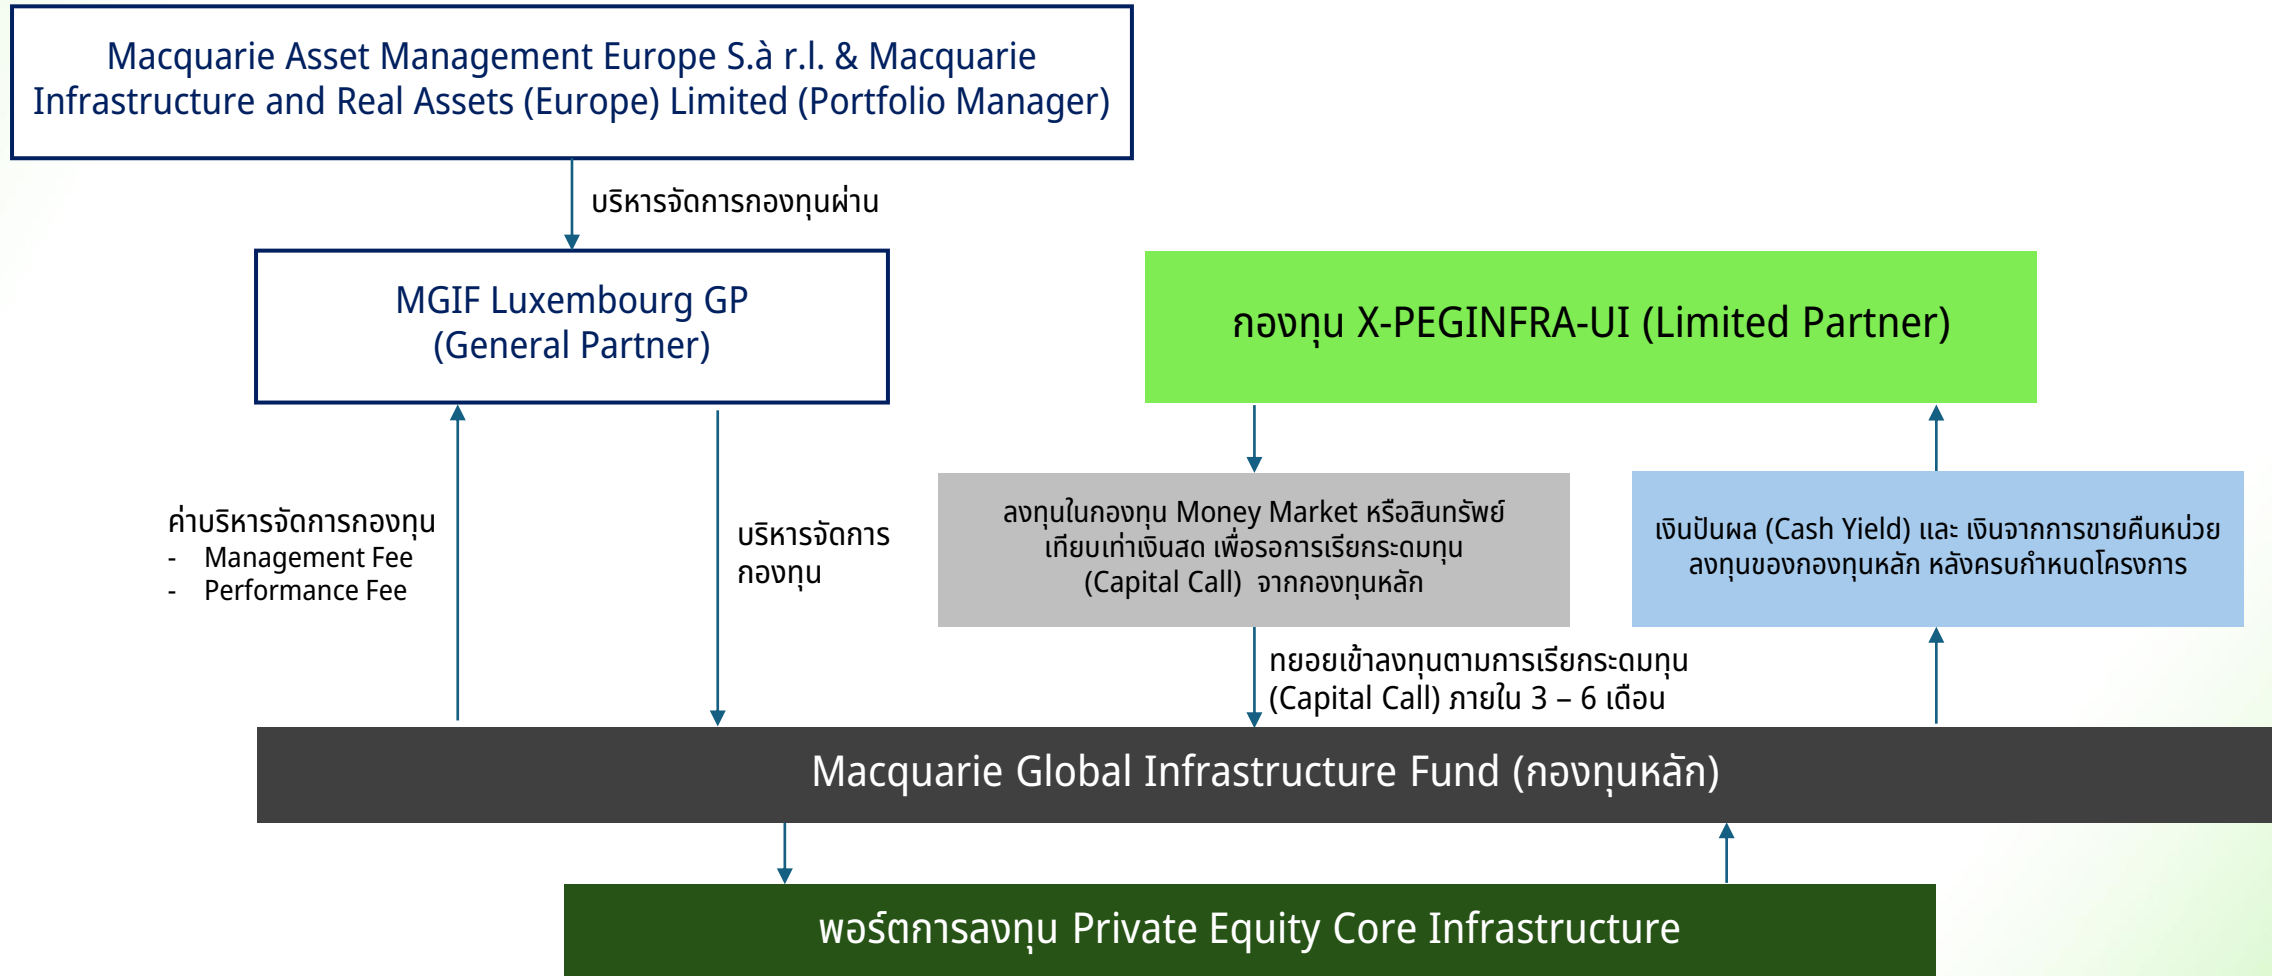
Macquarie Asset Management Europe S.à r.l. & Macquarie Infrastructure and Real Assets (Europe) Limited (Portfolio Manager)

บริหารจัดการกองทุนผ่าน

MGIF Luxembourg GP (General Partner)

กองทุน X-PEGINFRA-UI (Limited Partner)

ค่าบริหารจัดการกองทุน
- Management Fee
- Performance Fee

บริหารจัดการ กองทุน

ลงทุนในกองทุน Money Market หรือสินทรัพย์เทียบเท่าเงินสด เพื่อรอการเรียกระดมทุน (Capital Call) จากกองทุนหลัก

เงินปันผล (Cash Yield) และ เงินจากการขายคืนหน่วยลงทุนของกองทุนหลัก หลังครบกำหนดโครงการ

ทยอยเข้าลงทุนตามการเรียกระดมทุน (Capital Call) ภายใน 3 – 6 เดือน

Macquarie Global Infrastructure Fund (กองทุนหลัก)

พอร์ตการลงทุน Private Equity Core Infrastructure